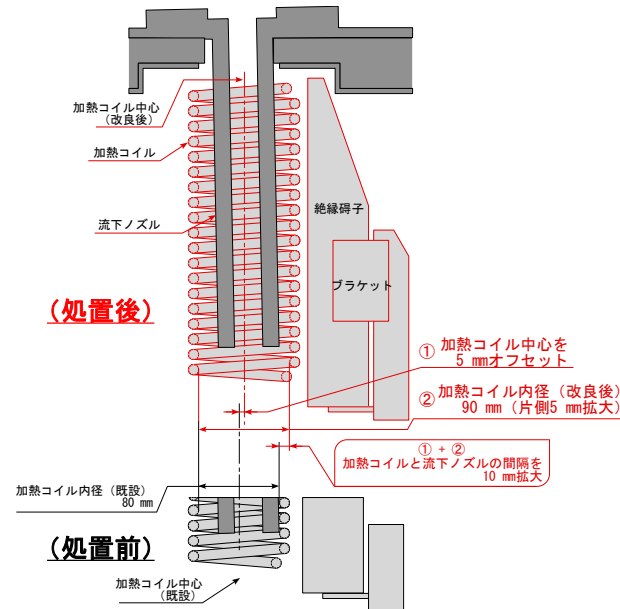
加熱コイル中心
（改良後）

加熱コイル

流下ノズル

絶縁碍子

ブラケット

（処置後）

① 加熱コイル中心を
5 mmオフセット

② 加熱コイル内径（改良後）
90 mm（片側5 mm拡大）

① + ②
加熱コイルと流下ノズルの間隔を
10 mm拡大

加熱コイル内径（既設）
80 mm

（処置前）

加熱コイル中心
（既設）